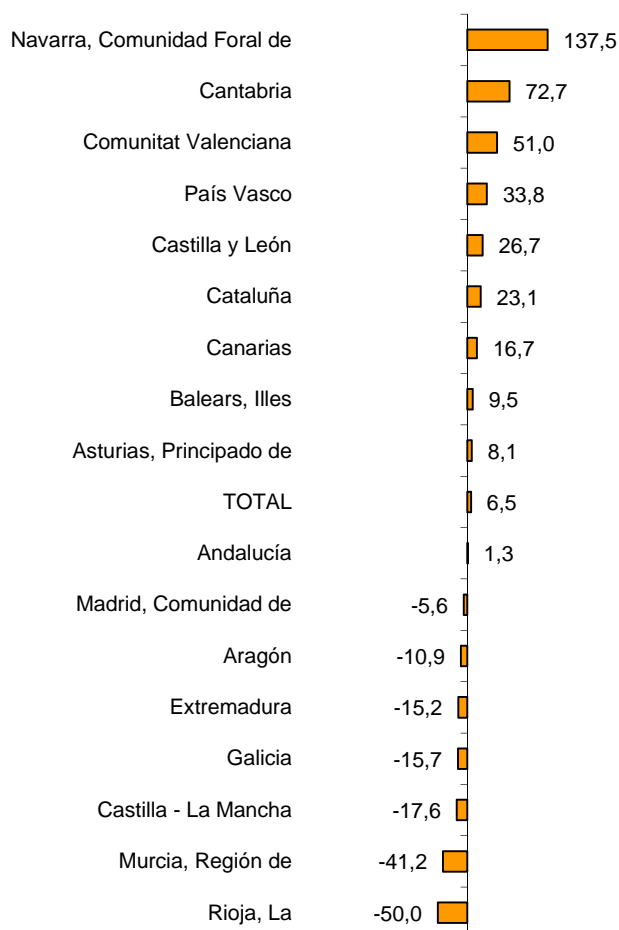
| Región | Valor |
|---|---|
| Navarra, Comunidad Foral de | 137,5 |
| Cantabria | 72,7 |
| Comunitat Valenciana | 51,0 |
| País Vasco | 33,8 |
| Castilla y León | 26,7 |
| Cataluña | 23,1 |
| Canarias | 16,7 |
| Balears, Illes | 9,5 |
| Asturias, Principado de | 8,1 |
| TOTAL | 6,5 |
| Andalucía | 1,3 |
| Madrid, Comunidad de | -5,6 |
| Aragón | -10,9 |
| Extremadura | -15,2 |
| Galicia | -15,7 |
| Castilla - La Mancha | -17,6 |
| Murcia, Región de | -41,2 |
| Rioja, La | -50,0 |